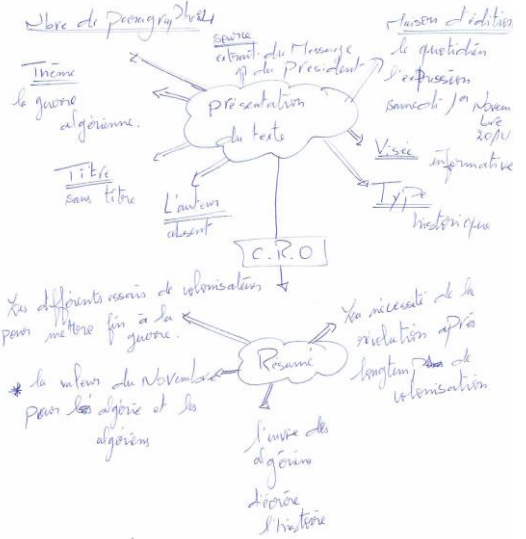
Nbre de paragraphes 2

Thème
la guerre algérienne.

source
extrait du Message
P du Président

Maison d'édition
le quotidien
l'expression
samedi 1er Novembre 2011

présentation du texte

Titre
sans titre

L'auteur
absent

Visée
informative

Type
historique

C.R.O

Les différents essais de colonisateur pour mettre fin à la guerre.

La nécessité de la révolution après longtemps de colonisation

Resumé

* la valeur du Novembre pour les algérie et les algériens.

l'oeuvre des algériens
écrivés l'histoire